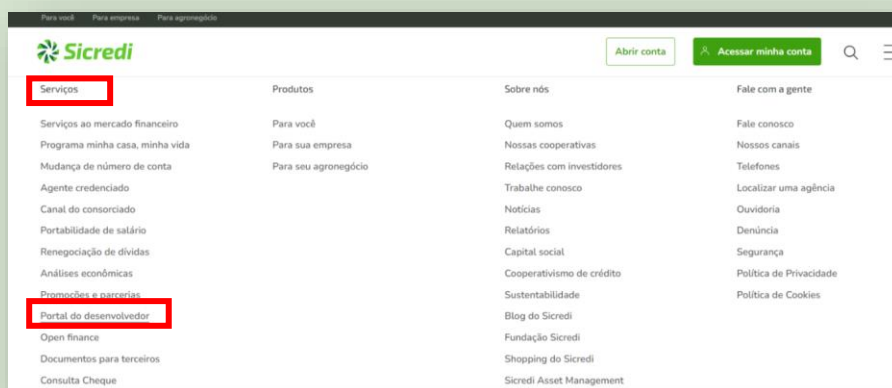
Para você Para empresa Para agronegócio

Sicredi

Abrir conta

Acessar minha conta

Serviços

Serviços ao mercado financeiro
Programa minha casa, minha vida
Mudança de número de conta
Agente credenciado
Canal do consorciado
Portabilidade de salário
Renegociação de dívidas
Análises econômicas
Promoções e parcerias
Portal do desenvolvedor
Open finance
Documentos para terceiros
Consulta Cheque

Produtos

Para você
Para sua empresa
Para seu agronegócio

Sobre nós

Quem somos
Nossas cooperativas
Relações com investidores
Trabalhe conosco
Notícias
Relatórios
Capital social
Cooperativismo de crédito
Sustentabilidade
Blog do Sicredi
Fundação Sicredi
Shopping do Sicredi
Sicredi Asset Management

Fale com a gente

Fale conosco
Nossos canais
Telefones
Localizar uma agência
Ouvidoria
Denúncia
Segurança
Política de Privacidade
Política de Cookies